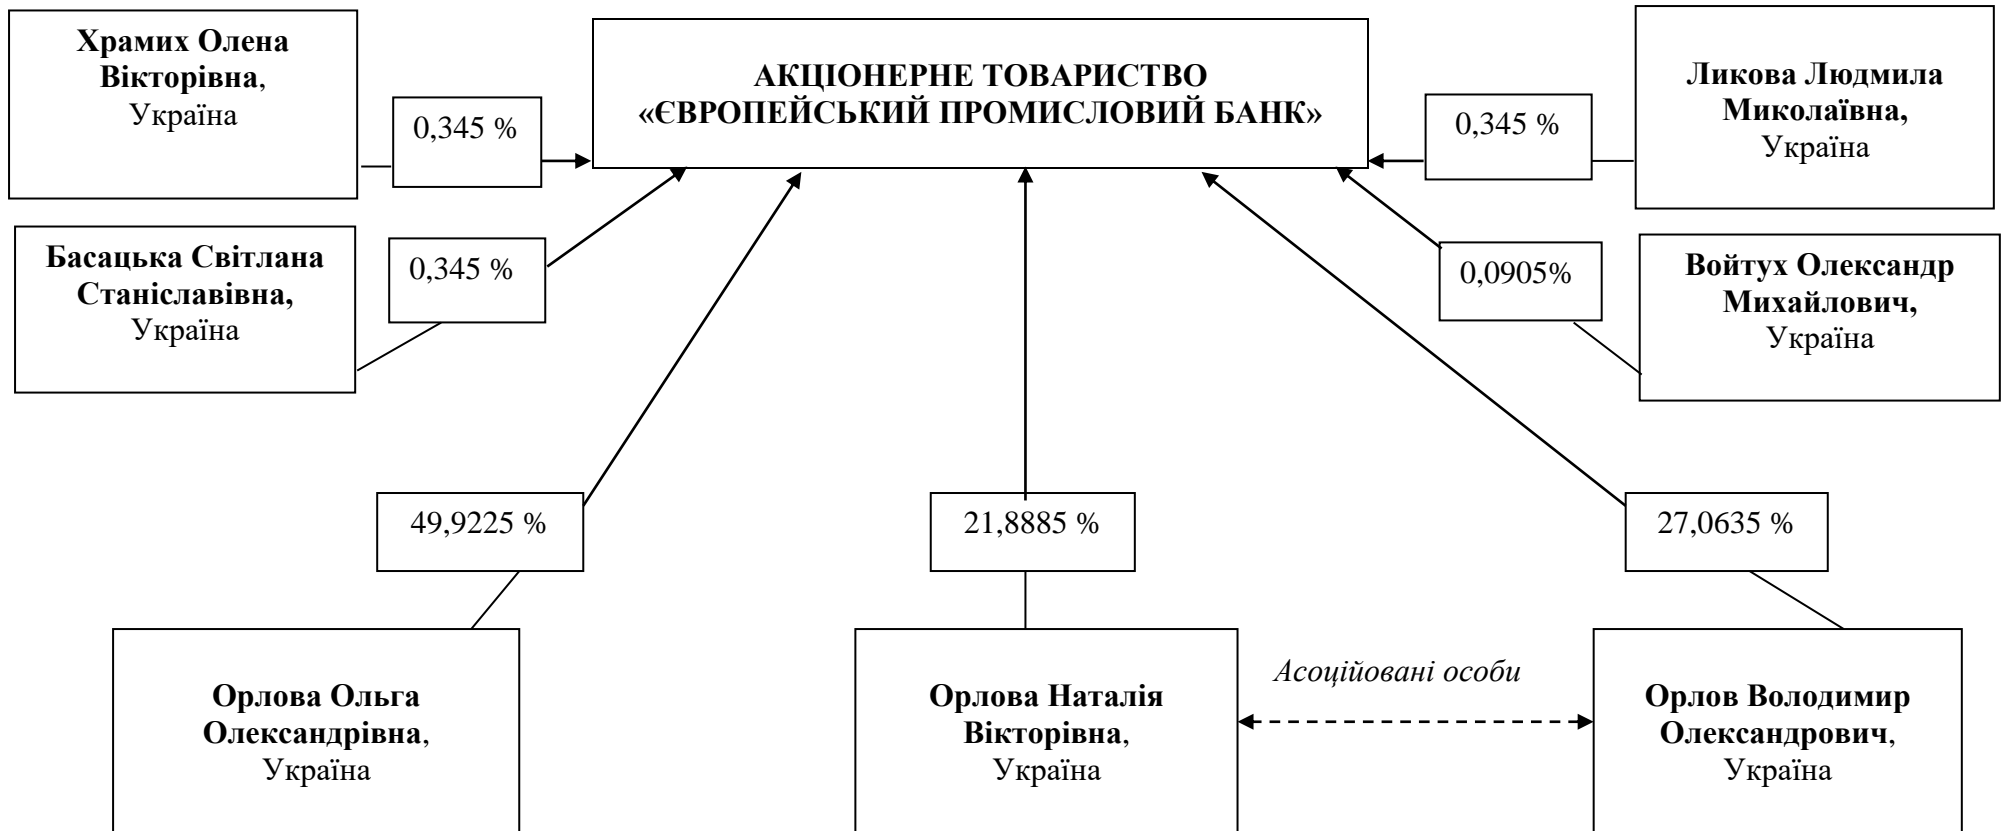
Храмих Олена Вікторівна, Україна

0,345 %

АКЦІОНЕРНЕ ТОВАРИСТВО «ЄВРОПЕЙСЬКИЙ ПРОМИСЛОВИЙ БАНК»

0,345 %

Ликова Людмила Миколаївна, Україна

Басацька Світлана Станіславівна, Україна

0,345 %

0,0905%

Войтух Олександр Михайлович, Україна

49,9225 %

21,8885 %

27,0635 %

Орлова Ольга Олександрівна, Україна

Орлова Наталія Вікторівна, Україна

Асоційовані особи

Орлов Володимир Олександрович, Україна